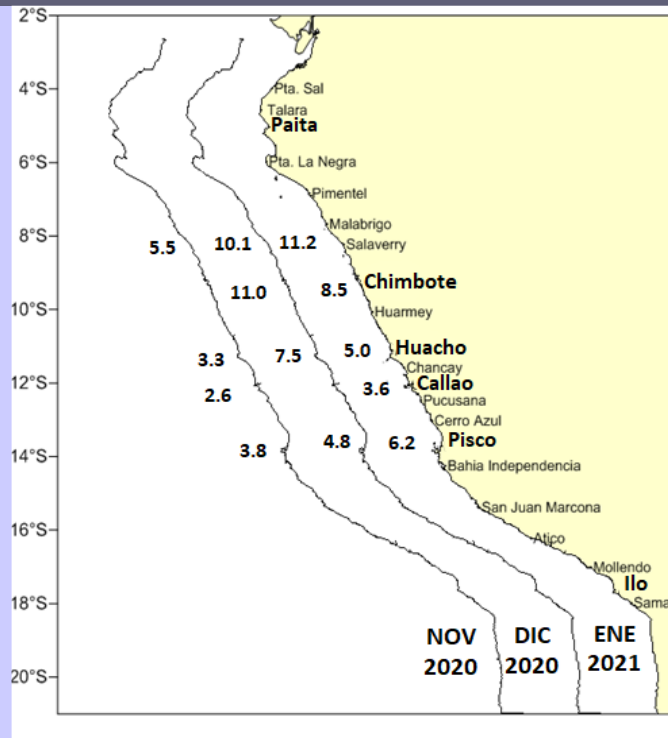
2°S
4°S
6°S
8°S
10°S
12°S
14°S
16°S
18°S
20°S

Pta. Sal
Talara
Paita
Pta. La Negra
Pimentel
Malabrigo
Salaverry
Chimbote
Huarmey
Huacho
Chancay
Callao
Pucusana
Cerro Azul
Pisco
Bahia Independencia
San Juan Marcona
Atico
Mollendo
Ilo
Sama

5.5
10.1
11.2
11.0
8.5
3.3
7.5
5.0
2.6
3.6
3.8
4.8
6.2

NOV 2020
DIC 2020
ENE 2021